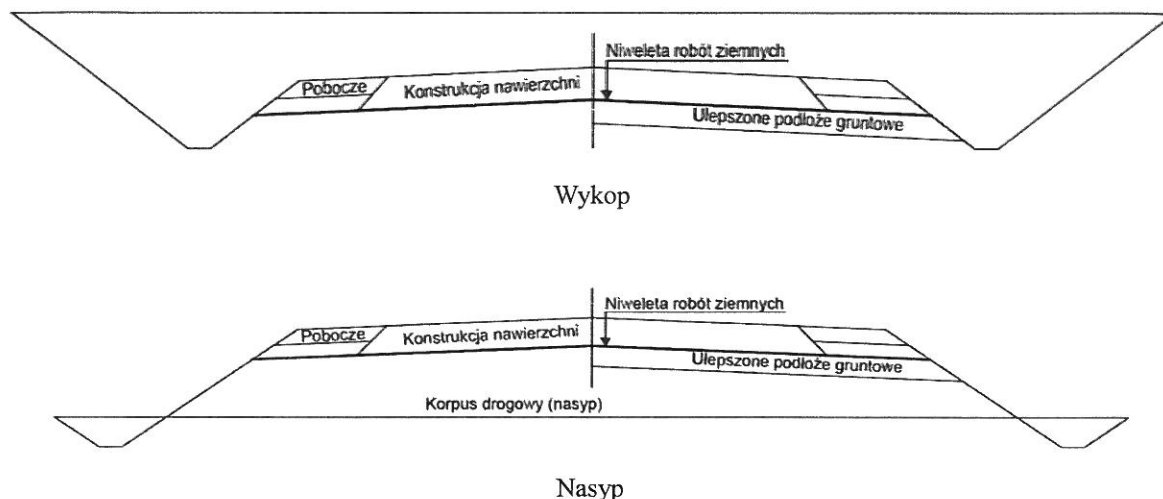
Niweleta robót ziemnych
Pobocze
Konstrukcja nawierzchni
Ulepszone podłoże gruntowe

Wykop

Niweleta robót ziemnych
Pobocze
Konstrukcja nawierzchni
Ulepszone podłoże gruntowe
Korpus drogowy (nasyp)

Nasyp